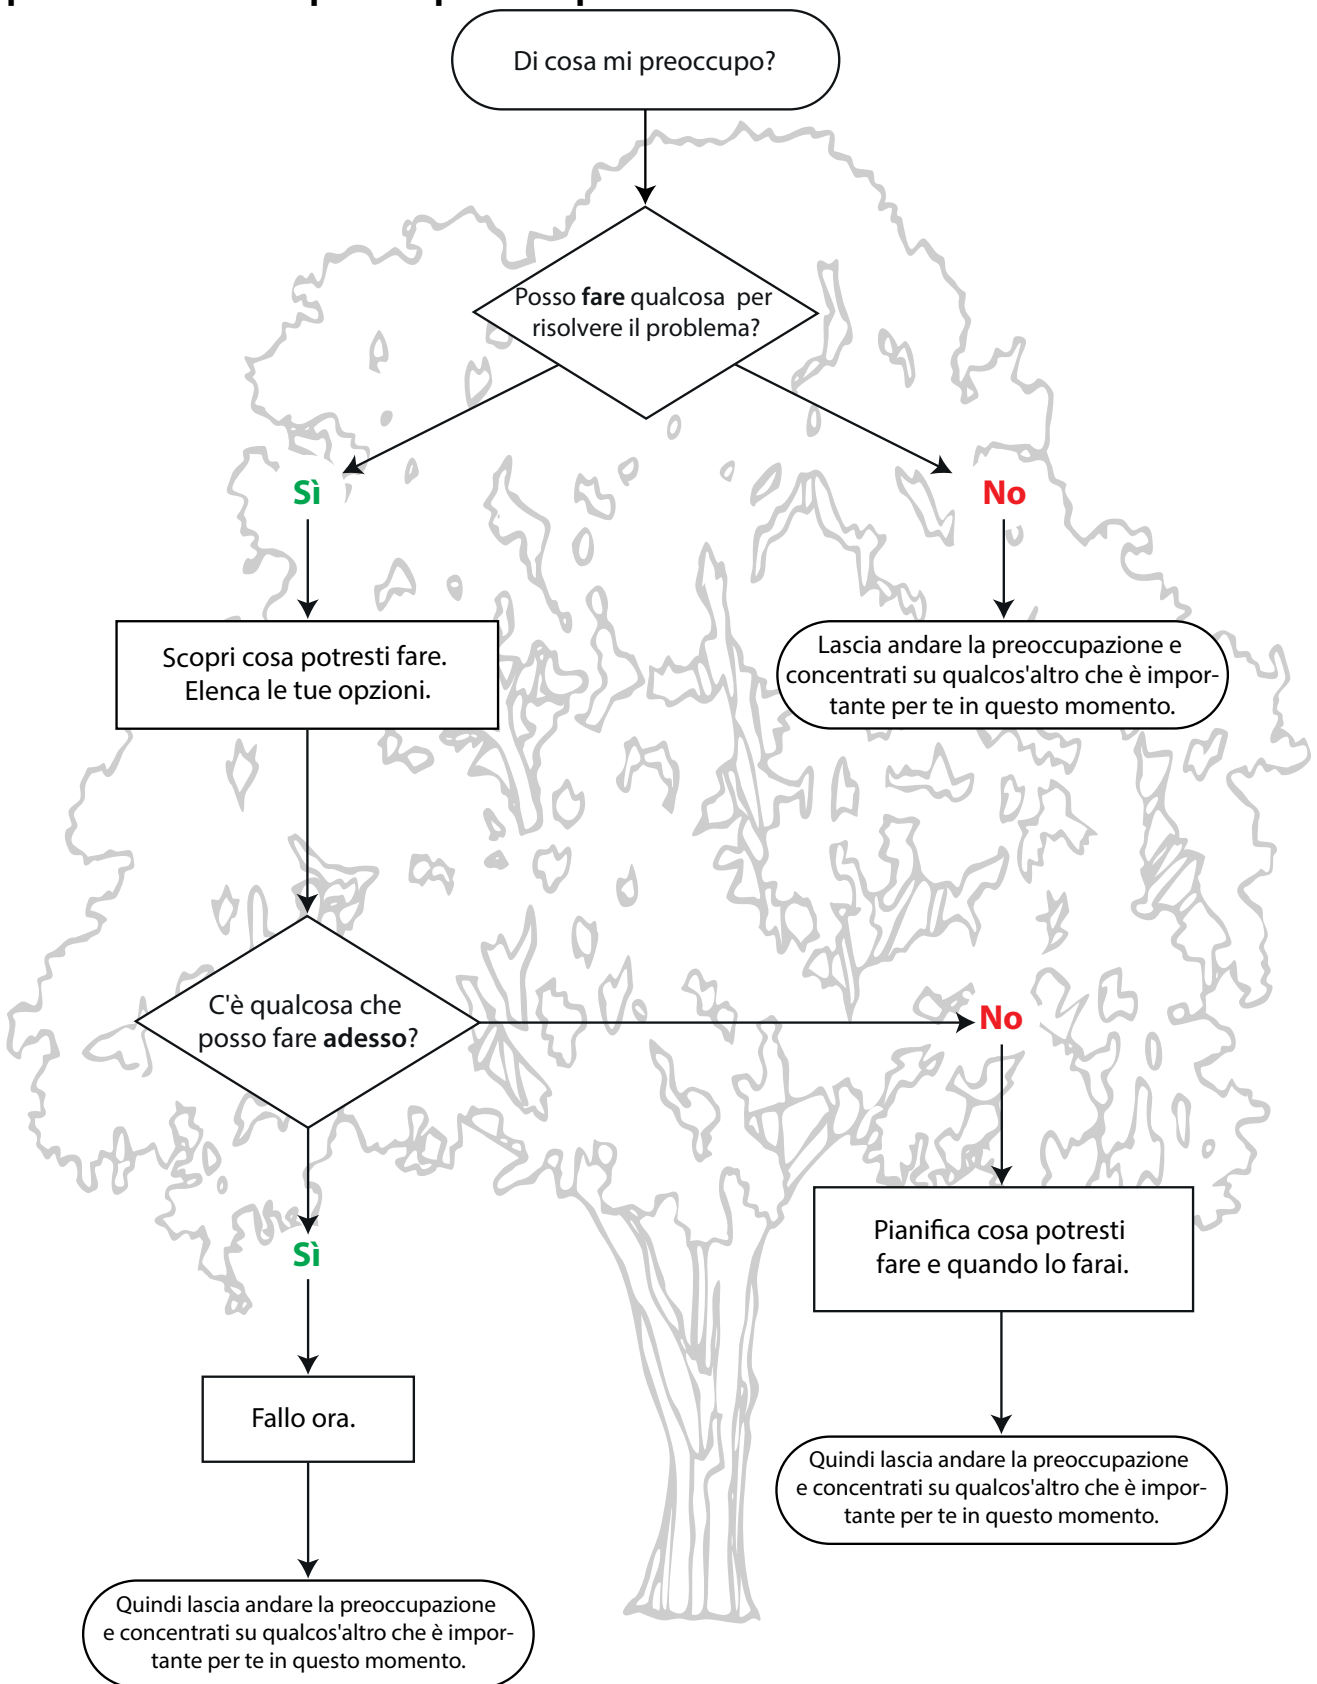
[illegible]

Di cosa mi preoccupo?

Posso **fare** qualcosa per risolvere il problema?

Sì

No

Scopri cosa potresti fare. Elenca le tue opzioni.

Lascia andare la preoccupazione e concentrati su qualcos'altro che è importante per te in questo momento.

C'è qualcosa che posso fare **adesso**?

No

Sì

Pianifica cosa potresti fare e quando lo farai.

Fallo ora.

Quindi lascia andare la preoccupazione e concentrati su qualcos'altro che è importante per te in questo momento.

Quindi lascia andare la preoccupazione e concentrati su qualcos'altro che è importante per te in questo momento.